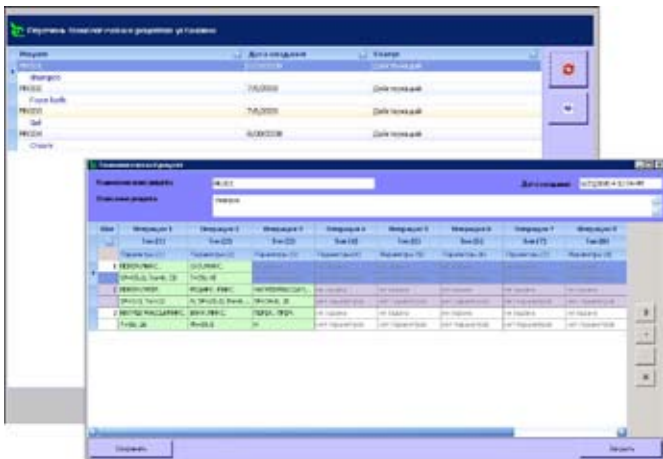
Перечень технологических рецептов установки

| Рецепт | Дата создания | Статус |
|---|---|---|
| PR001 | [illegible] | Действующий |
| Shampoo | | |
| PR002 | 7/6/2009 | Действующий |
| Foam Bath | | |
| PR003 | 7/6/2009 | Действующий |
| Gel | | |
| PR004 | 8/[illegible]/2009 | Действующий |
| Cream | | |

Технологический рецепт

Наименование рецепта: PR001

Дата создания: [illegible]

Описание рецепта: Shampoo

| Шаг | Операция 1 | Операция 2 | Операция 3 | Операция 4 | Операция 5 | Операция 6 | Операция 7 | Операция 8 |
|---|---|---|---|---|---|---|---|---|
| | Тип (1) | Тип (2) | Тип (3) | Тип (4) | Тип (5) | Тип (6) | Тип (7) | Тип (8) |
| | Параметры (1) | Параметры (2) | Параметры (3) | Параметры (4) | Параметры (5) | Параметры (6) | Параметры (7) | Параметры (8) |
| 1 | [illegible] | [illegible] | | | | | | |
| | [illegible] | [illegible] | | | | | | |
| | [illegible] | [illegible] | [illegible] | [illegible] | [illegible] | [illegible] | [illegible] | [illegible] |
| | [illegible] | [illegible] | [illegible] | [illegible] | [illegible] | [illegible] | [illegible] | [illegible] |
| 2 | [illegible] | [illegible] | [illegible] | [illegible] | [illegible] | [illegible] | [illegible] | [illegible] |
| | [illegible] | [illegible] | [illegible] | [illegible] | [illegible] | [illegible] | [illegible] | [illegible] |

Сохранить

Закрыть